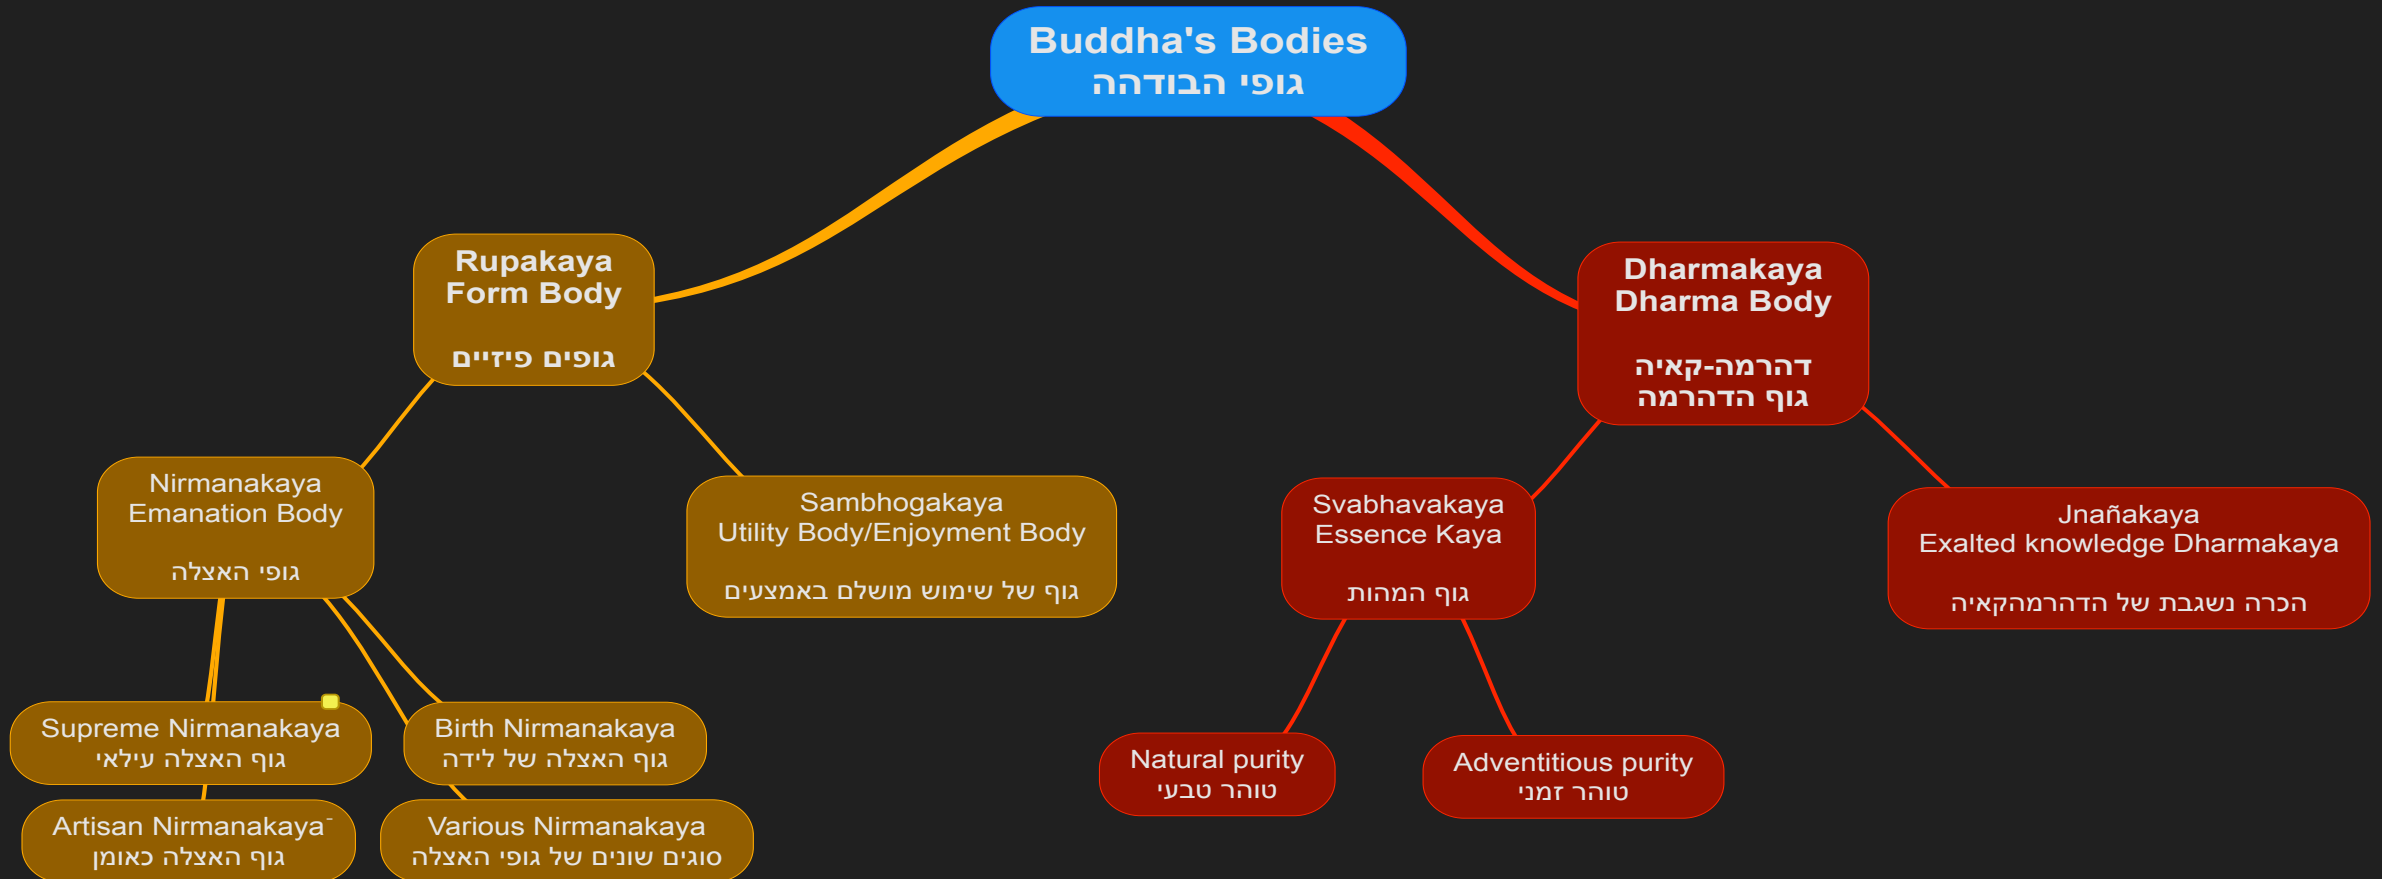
Buddha's Bodies
גופי הבודהה

Rupakaya
Form Body

גופים פיזיים

Dharmakaya
Dharma Body

דהרמה-קאיה
גוף הדהרמה

Nirmanakaya
Emanation Body

גופי האצלה

Sambhogakaya
Utility Body/Enjoyment Body

גוף של שימוש מושלם באמצעים

Svabhavakaya
Essence Kaya

גוף המהות

Jnañakaya
Exalted knowledge Dharmakaya

הכרה נשגבת של הדהרמהקאיה

Supreme Nirmanakaya
גוף האצלה עילאי

Birth Nirmanakaya
גוף האצלה של לידה

Artisan Nirmanakaya
גוף האצלה כאומן

Various Nirmanakaya
סוגים שונים של גופי האצלה

Natural purity
טוהר טבעי

Adventitious purity
טוהר זמני